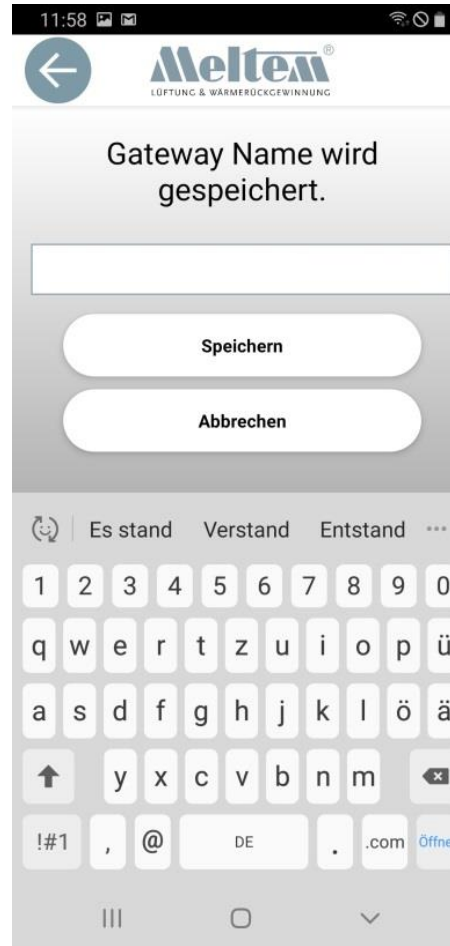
11:58

Meltem®
LÜFTUNG & WÄRMERÜCKGEWINNUNG

Gateway Name wird gespeichert.

Speichern

Abbrechen

Es stand Verstand Entstand ···

1 2 3 4 5 6 7 8 9 0
q w e r t z u i o p ü
a s d f g h j k l ö ä
y x c v b n m
!#1 , @ DE . .com Öffne